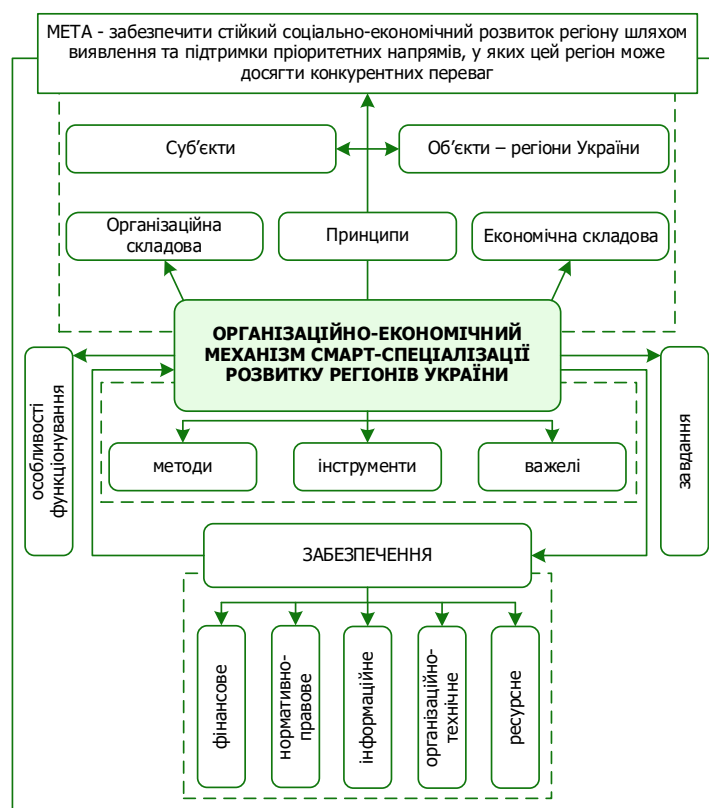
МЕТА - забезпечити стійкий соціально-економічний розвиток регіону шляхом виявлення та підтримки пріоритетних напрямів, у яких цей регіон може досягти конкурентних переваг

Суб'єкти

Об'єкти – регіони України

Організаційна складова

Принципи

Економічна складова

ОРГАНІЗАЦІЙНО-ЕКОНОМІЧНИЙ МЕХАНІЗМ СМАРТ-СПЕЦІАЛІЗАЦІЇ РОЗВИТКУ РЕГІОНІВ УКРАЇНИ

особливості функціонування

завдання

методи

інструменти

важелі

ЗАБЕЗПЕЧЕННЯ

фінансове

нормативно-правове

інформаційне

організаційно-технічне

ресурсне